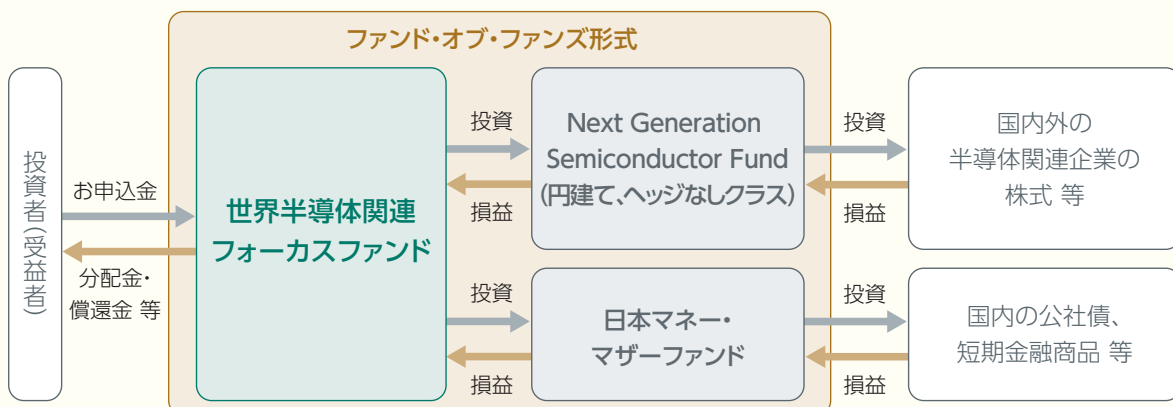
ファンド・オブ・ファンズ形式

投資者(受益者)

お申込金

分配金・償還金 等

世界半導体関連フォーカスファンド

投資

損益

Next Generation Semiconductor Fund (円建て、ヘッジなしクラス)

投資

損益

国内外の半導体関連企業の株式 等

投資

損益

日本マネー・マザーファンド

投資

損益

国内の公社債、短期金融商品 等